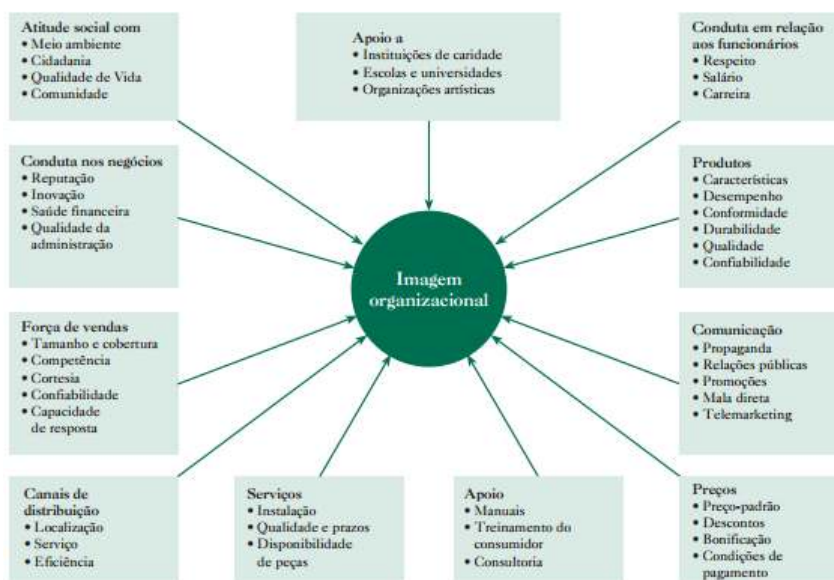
Atitude social com
• Meio ambiente
• Cidadania
• Qualidade de Vida
• Comunidade

Apoio a
• Instituições de caridade
• Escolas e universidades
• Organizações artísticas

Conduta em relação aos funcionários
• Respeito
• Salário
• Carreira

Conduta nos negócios
• Reputação
• Inovação
• Saúde financeira
• Qualidade da administração

Produtos
• Características
• Desempenho
• Conformidade
• Durabilidade
• Qualidade
• Confiabilidade

Imagem organizacional

Força de vendas
• Tamanho e cobertura
• Competência
• Cortesia
• Confiabilidade
• Capacidade de resposta

Comunicação
• Propaganda
• Relações públicas
• Promoções
• Mala direta
• Telemarketing

Canais de distribuição
• Localização
• Serviço
• Eficiência

Serviços
• Instalação
• Qualidade e prazos
• Disponibilidade de peças

Apoio
• Manuais
• Treinamento do consumidor
• Consultoria

Preços
• Preço-padrão
• Descontos
• Bonificação
• Condições de pagamento